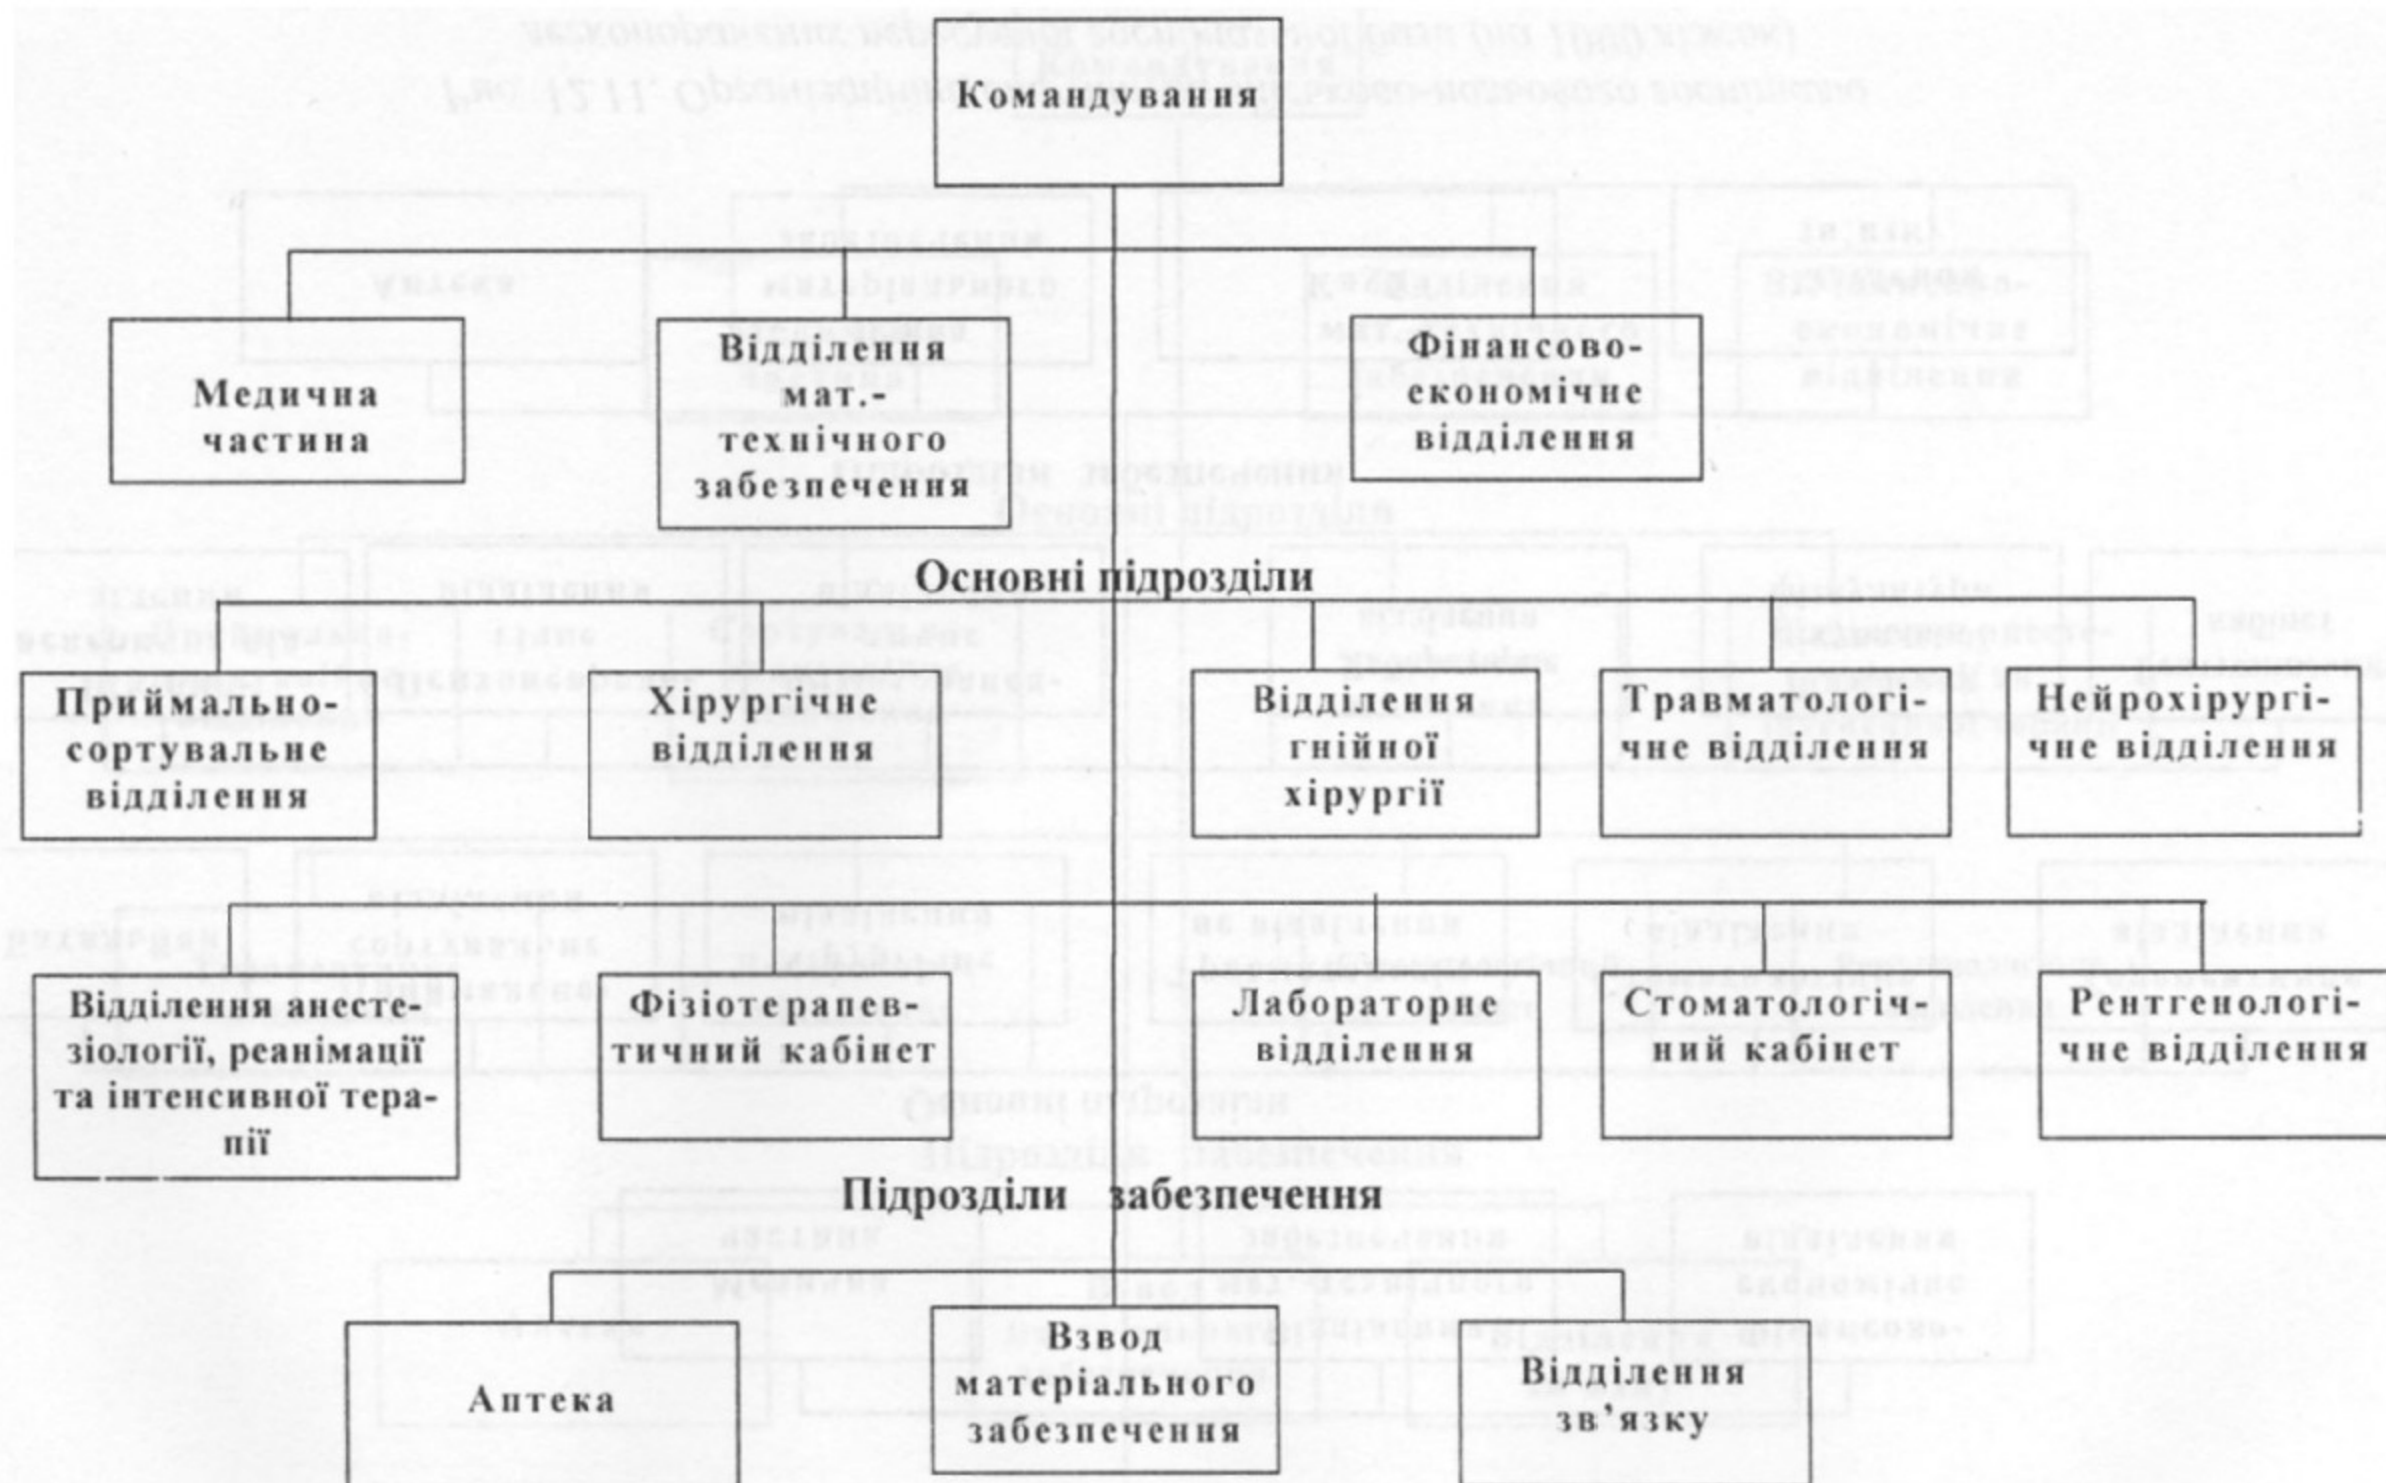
Командування

Медична частина

Відділення мат.-технічного забезпечення

Фінансово-економічне відділення

Основні підрозділи

Приймально-сортувальне відділення

Хірургічне відділення

Відділення гнійної хірургії

Травматологічне відділення

Нейрохірургічне відділення

Відділення анестезіології, реанімації та інтенсивної терапії

Фізіотерапевтичний кабінет

Лабораторне відділення

Стоматологічний кабінет

Рентгенологічне відділення

Підрозділи забезпечення

Аптека

Взвод матеріального забезпечення

Відділення зв'язку